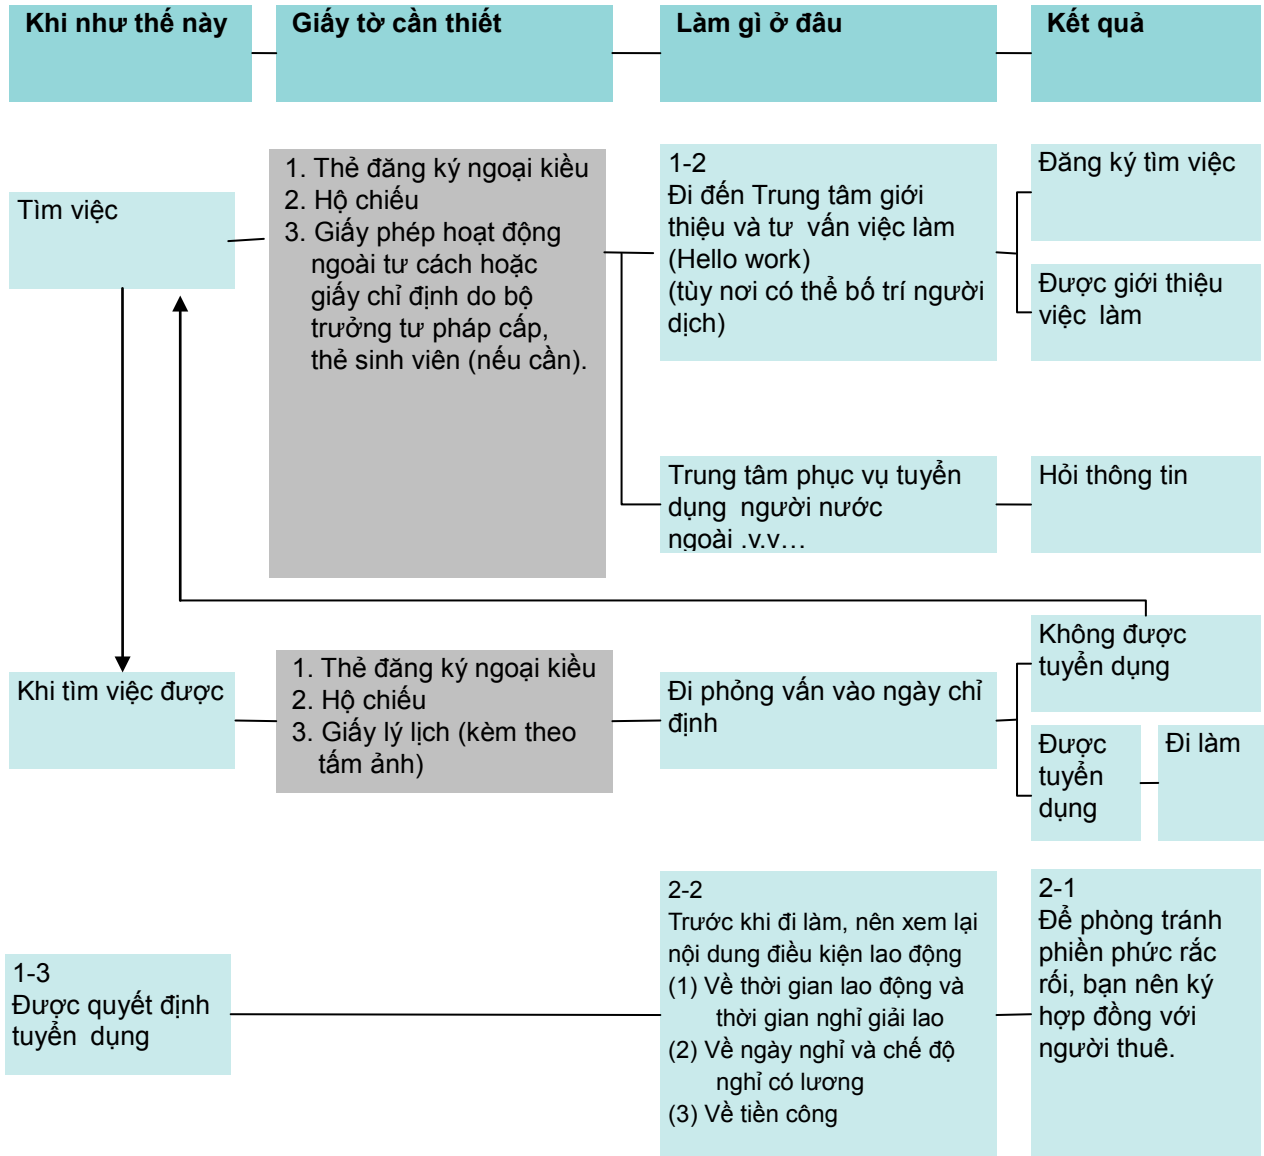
Khi như thế này

Giấy tờ cần thiết

Làm gì ở đâu

Kết quả

Tìm việc

1. Thẻ đăng ký ngoại kiều
2. Hộ chiếu
3. Giấy phép hoạt động ngoài tư cách hoặc giấy chỉ định do bộ trưởng tư pháp cấp, thẻ sinh viên (nếu cần).

1-2
Đi đến Trung tâm giới thiệu và tư vấn việc làm (Hello work)
(tùy nơi có thể bố trí người dịch)

Đăng ký tìm việc

Được giới thiệu việc làm

Trung tâm phục vụ tuyển dụng người nước ngoài .v.v…

Hỏi thông tin

Khi tìm việc được

1. Thẻ đăng ký ngoại kiều
2. Hộ chiếu
3. Giấy lý lịch (kèm theo tấm ảnh)

Đi phỏng vấn vào ngày chỉ định

Không được tuyển dụng

Được tuyển dụng

Đi làm

1-3
Được quyết định tuyển dụng

2-2
Trước khi đi làm, nên xem lại nội dung điều kiện lao động
(1) Về thời gian lao động và thời gian nghỉ giải lao
(2) Về ngày nghỉ và chế độ nghỉ có lương
(3) Về tiền công

2-1
Để phòng tránh phiền phức rắc rối, bạn nên ký hợp đồng với người thuê.